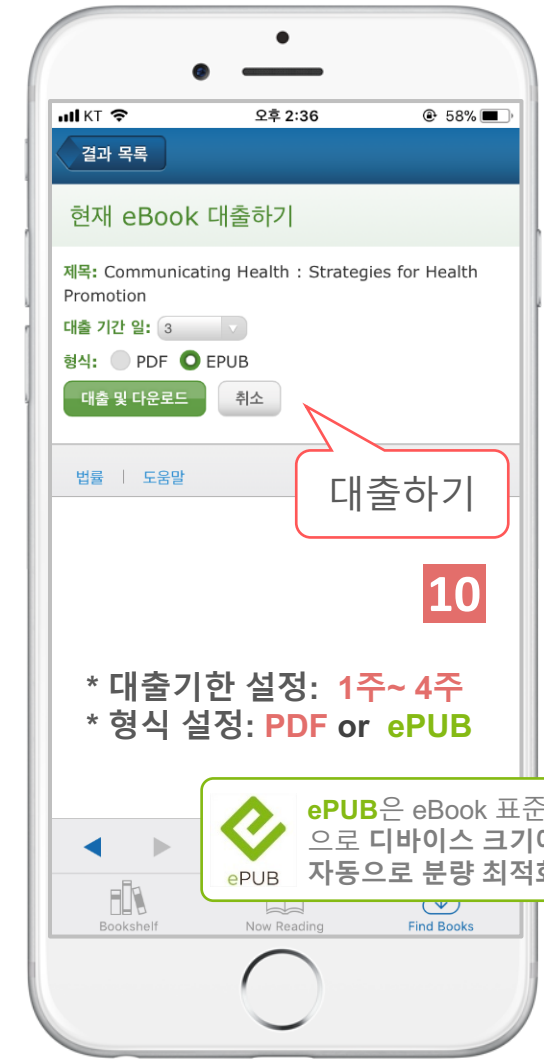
KT 오후 2:36 58%

결과 목록

현재 eBook 대출하기

제목: Communicating Health : Strategies for Health Promotion

대출 기간 일: 3

형식: PDF EPUB

대출 및 다운로드 취소

법률 | 도움말

대출하기

10

* 대출기한 설정: 1주~ 4주
* 형식 설정: PDF or ePUB

ePUB은 eBook 표준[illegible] 으로 디바이스 크기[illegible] 자동으로 분량 최적화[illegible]

ePUB

Bookshelf Now Reading Find Books